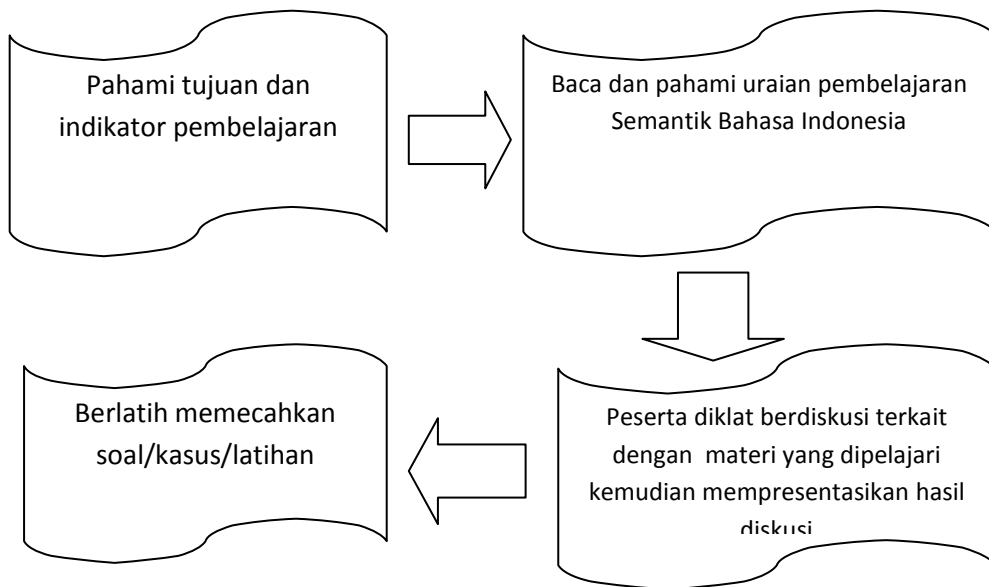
Pahami tujuan dan indikator pembelajaran

Baca dan pahami uraian pembelajaran Semantik Bahasa Indonesia

Peserta diklat berdiskusi terkait dengan materi yang dipelajari kemudian mempresentasikan hasil diskusi

Berlatih memecahkan soal/kasus/latihan